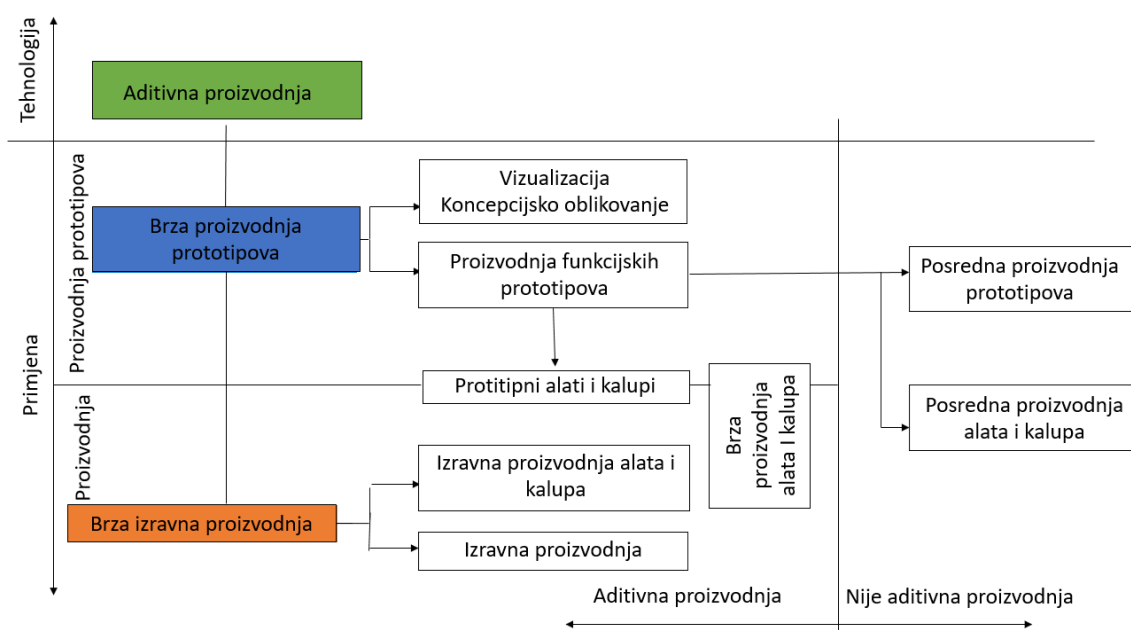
Tehnologija

Aditivna proizvodnja

Primjena

Proizvodnja prototipova

Brza proizvodnja prototipova

Vizualizacija
Koncepcijsko oblikovanje

Proizvodnja funkcijskih prototipova

Posredna proizvodnja prototipova

Protitipni alati i kalupi

Brza proizvodnja alata I kalupa

Posredna proizvodnja alata i kalupa

Proizvodnja

Izravna proizvodnja alata i kalupa

Brza izravna proizvodnja

Izravna proizvodnja

Aditivna proizvodnja

Nije aditivna proizvodnja